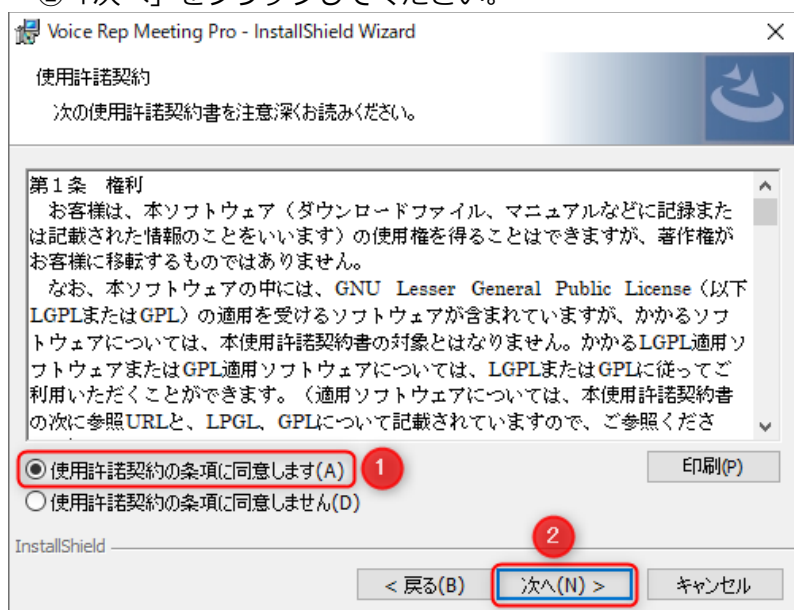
Voice Rep Meeting Pro - InstallShield Wizard

使用許諾契約
次の使用許諾契約書を注意深くお読みください。

第１条　権利
お客様は、本ソフトウェア（ダウンロードファイル、マニュアルなどに記録または記載された情報のことをいいます）の使用権を得ることはできますが、著作権がお客様に移転するものではありません。
なお、本ソフトウェアの中には、GNU Lesser General Public License（以下LGPLまたはGPL）の適用を受けるソフトウェアが含まれていますが、かかるソフトウェアについては、本使用許諾契約書の対象とはなりません。かかるLGPL適用ソフトウェアまたはGPL適用ソフトウェアについては、LGPLまたはGPLに従ってご利用いただくことができます。（適用ソフトウェアについては、本使用許諾契約書の次に参照URLと、LPGL、GPLについて記載されていますので、ご参照くださ

使用許諾契約の条項に同意します(A)　1
使用許諾契約の条項に同意しません(D)
印刷(P)

InstallShield
2
< 戻る(B)　次へ(N) >　キャンセル